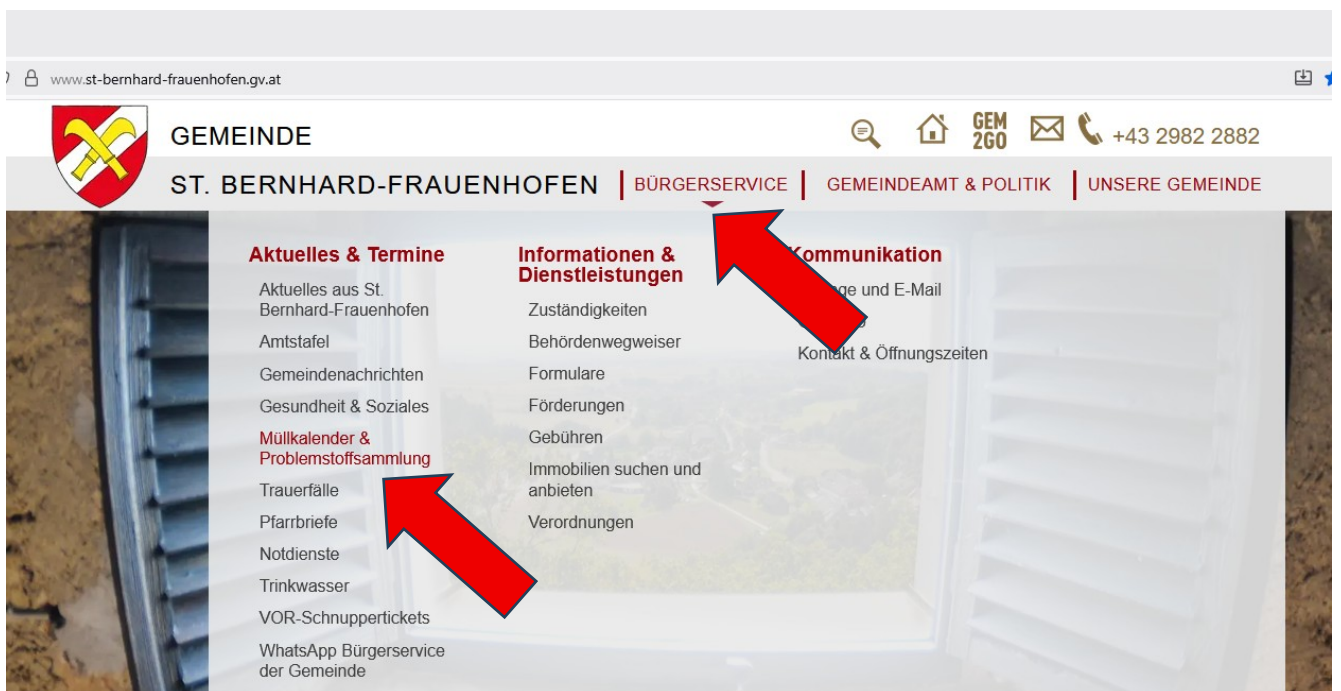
www.st-bernhard-frauenhofen.gv.at

GEMEINDE
ST. BERNHARD-FRAUENHOFEN

GEM 2GO
+43 2982 2882

BÜRGERSERVICE | GEMEINDEAMT & POLITIK | UNSERE GEMEINDE

Aktuelles & Termine
Aktuelles aus St. Bernhard-Frauenhofen
Amtstafel
Gemeindenachrichten
Gesundheit & Soziales
Müllkalender & Problemstoffsammlung
Trauerfälle
Pfarrbriefe
Notdienste
Trinkwasser
VOR-Schnuppertickets
WhatsApp Bürgerservice der Gemeinde

Informationen & Dienstleistungen
Zuständigkeiten
Behördenwegweiser
Formulare
Förderungen
Gebühren
Immobilien suchen und anbieten
Verordnungen

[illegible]ommunikation
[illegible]ge und E-Mail
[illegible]
Kontakt & Öffnungszeiten